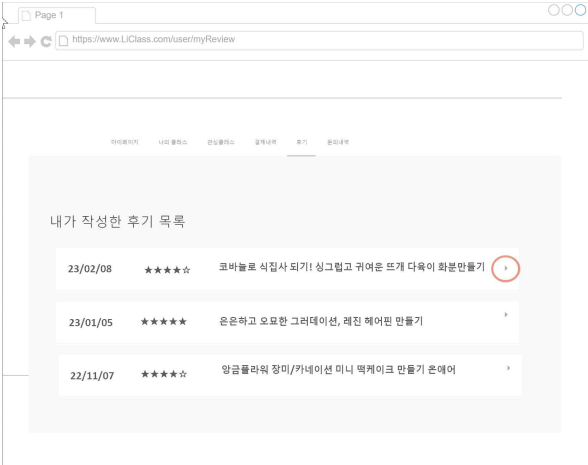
Page 1

https://www.LiClass.com/user/myReview

마이페이지 나의 클래스 관심클래스 결제내역 후기 환불내역

내가 작성한 후기 목록

23/02/08 ★★★★☆ 코바늘로 식집사 되기! 싱그럽고 귀여운 뜨개 다육이 화분만들기

23/01/05 ★★★★★ 은은하고 오묘한 그러데이션, 레진 헤어핀 만들기

22/11/07 ★★★★☆ 앙금플라워 장미/카네이션 미니 떡케이크 만들기 온에어